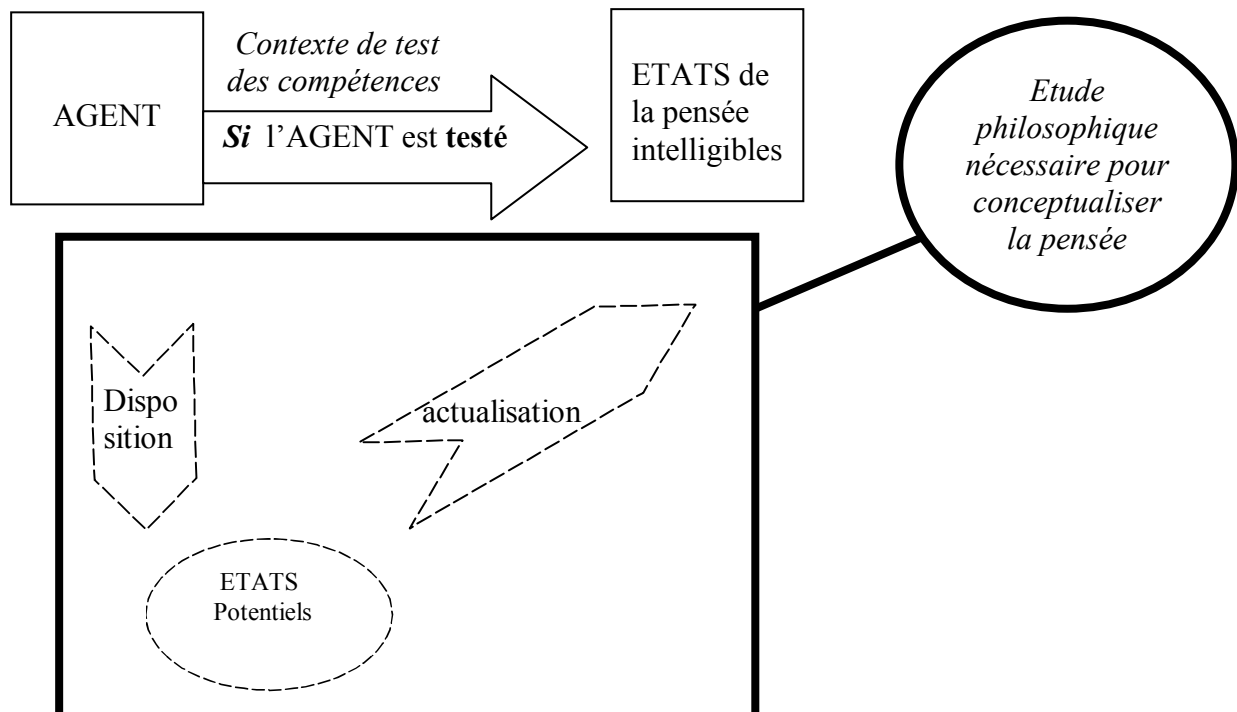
AGENT

*Contexte de test des compétences*

***Si*** l'AGENT est **testé**

ETATS de la pensée intelligibles

*Etude philosophique nécessaire pour conceptualiser la pensée*

Dispo sition

actualisation

ETATS Potentiels